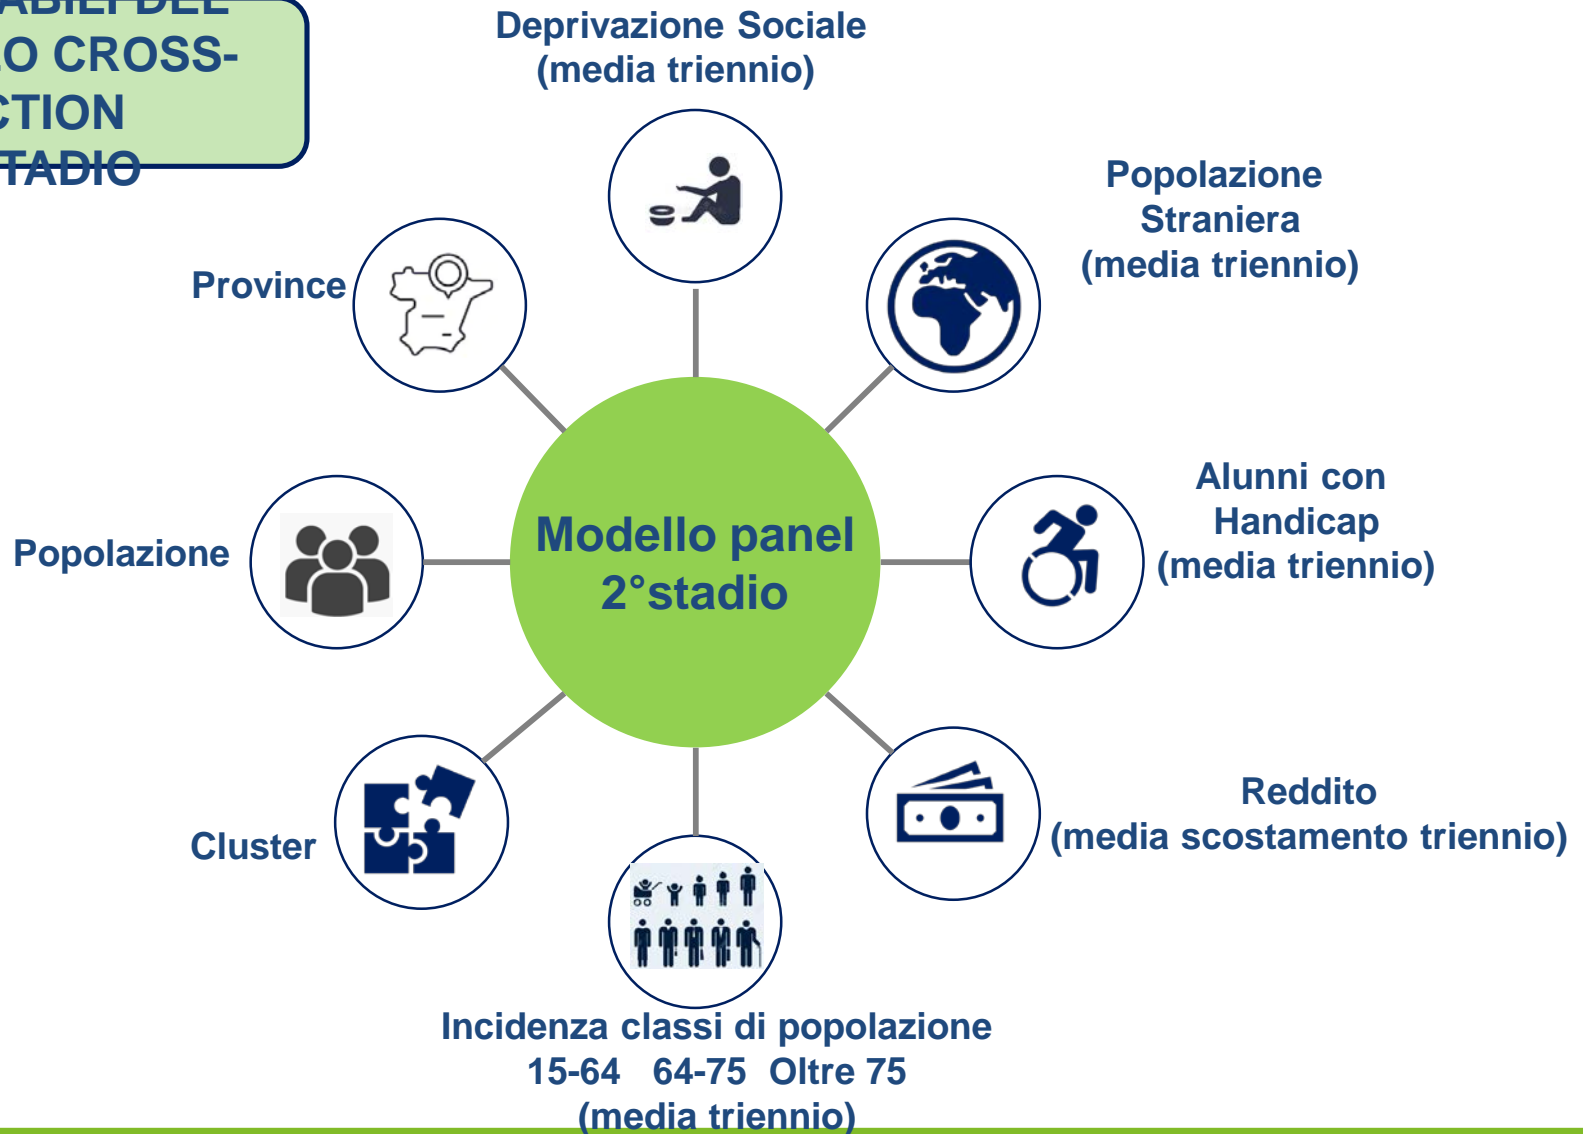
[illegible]ABILI DEL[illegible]
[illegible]O CROSS-
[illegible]CTION
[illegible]TADIO

Deprivazione Sociale
(media triennio)

Popolazione
Straniera
(media triennio)

Province

Modello panel
2°stadio

Popolazione

Alunni con
Handicap
(media triennio)

Cluster

Reddito
(media scostamento triennio)

Incidenza classi di popolazione
15-64 64-75 Oltre 75
(media triennio)